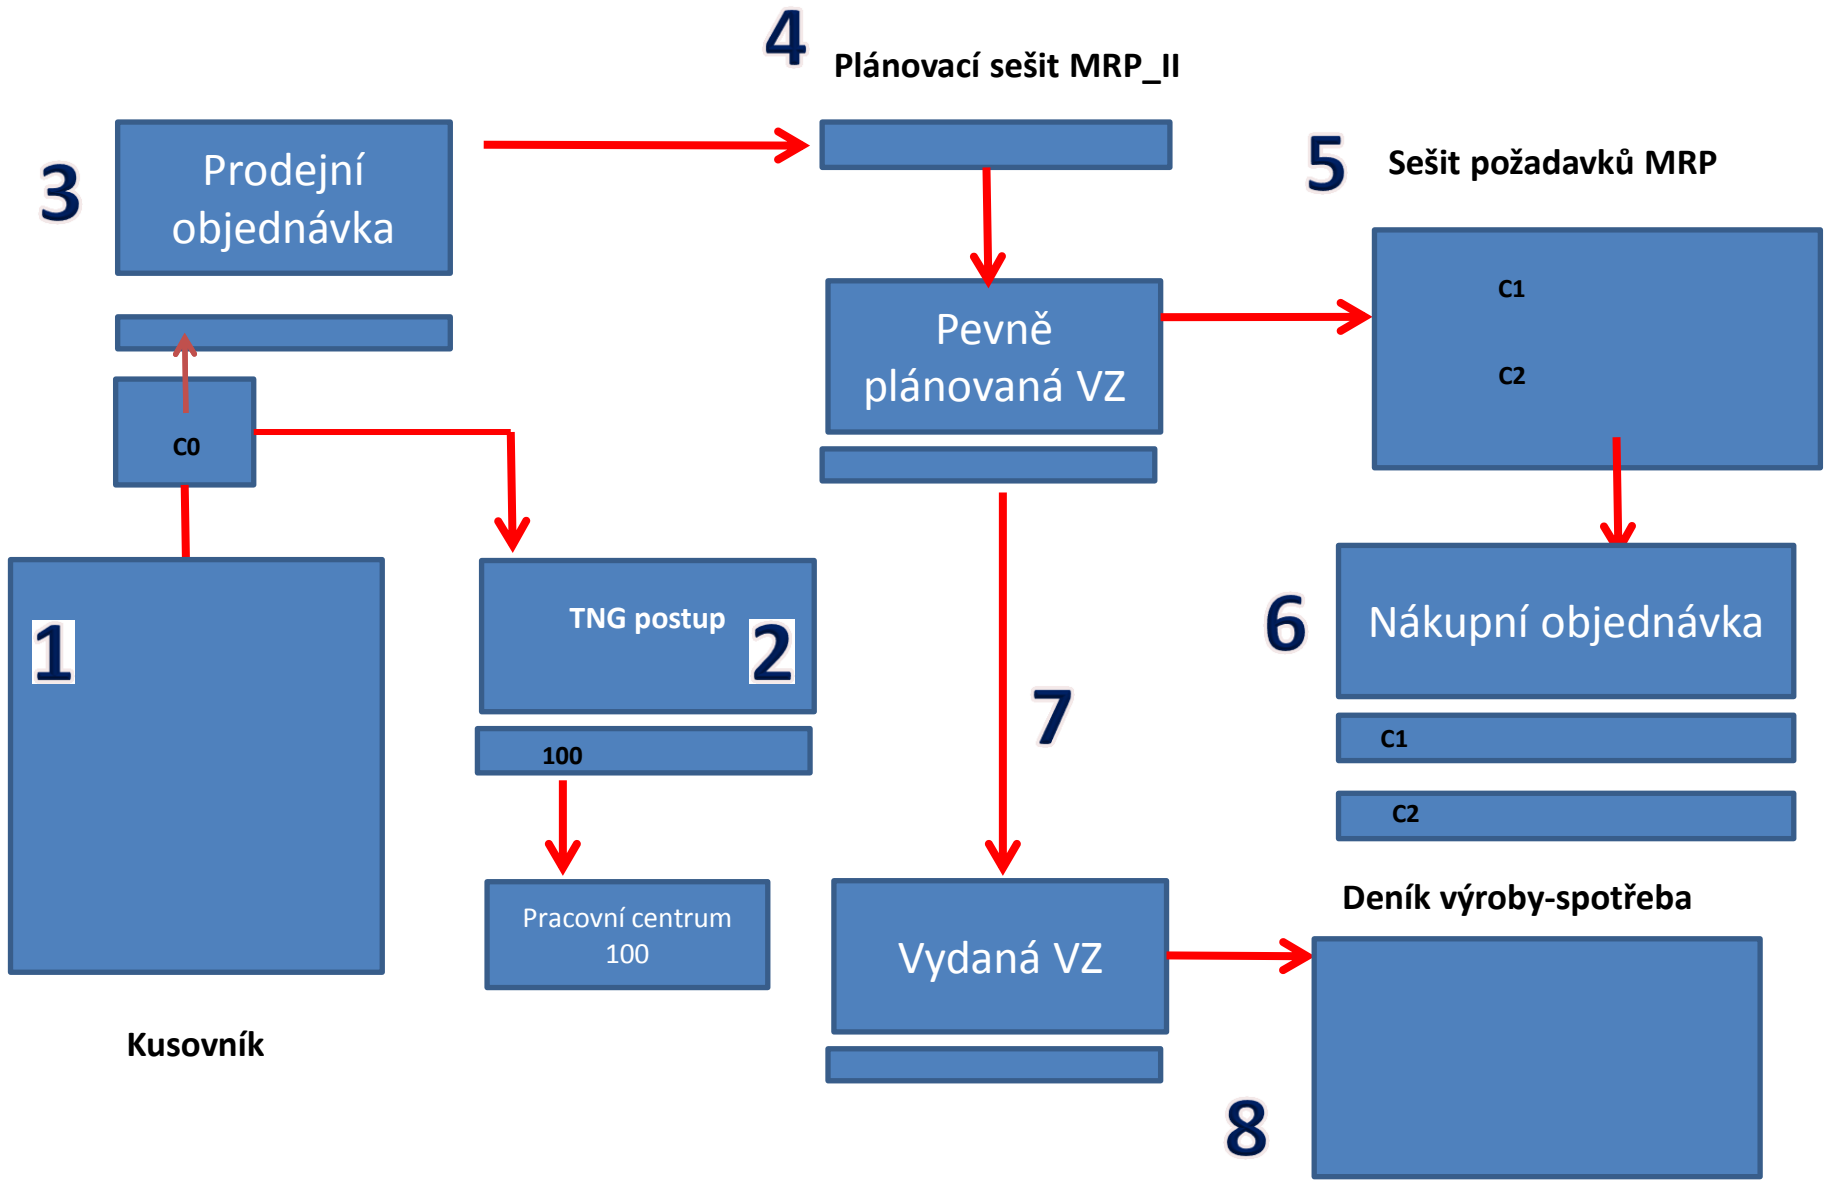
4 Plánovací sešit MRP_II

3 Prodejní objednávka

5 Sešit požadavků MRP

C1

C2

Pevně plánovaná VZ

C0

1

TNG postup 2

100

Pracovní centrum 100

7

6 Nákupní objednávka

C1

C2

Deník výroby-spotřeba

Vydaná VZ

Kusovník

8